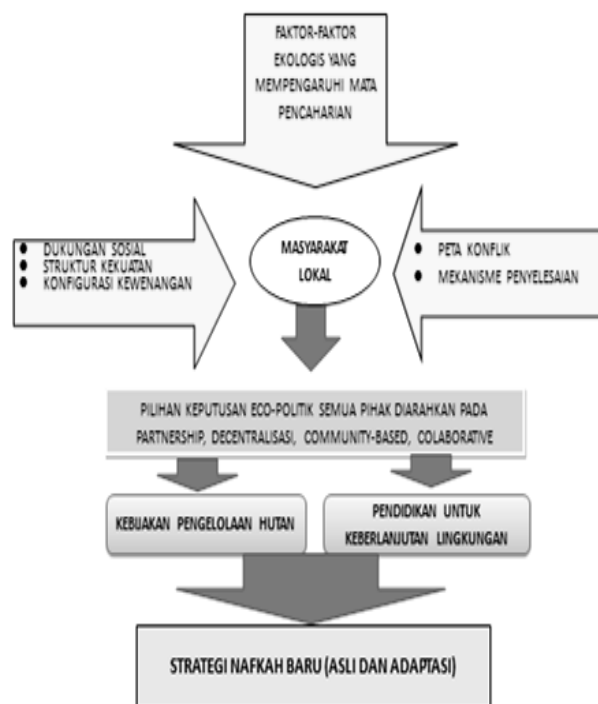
FAKTOR-FAKTOR EKOLOGIS YANG MEMPENGARUHI MATA PENCAHARIAN

• DUKUNGAN SOSIAL
• STRUKTUR KEKUATAN
• KONFIGURASI KEWENANGAN

MASYARAKAT LOKAL

• PETA KONFLIK
• MEKANISME PENYELESAIAN

PILIHAN KEPUTUSAN ECO-POLITIK SEMUA PIHAK DIARAHKAN PADA PARTNERSHIP, DECENTRALISASI, COMMUNITY-BASED, COLABORATIVE

KEBIJAKAN PENGELOLAAN HUTAN

PENDIDIKAN UNTUK KEBERLANJUTAN LINGKUNGAN

STRATEGI NAFKAH BARU (ASLI DAN ADAPTASI)